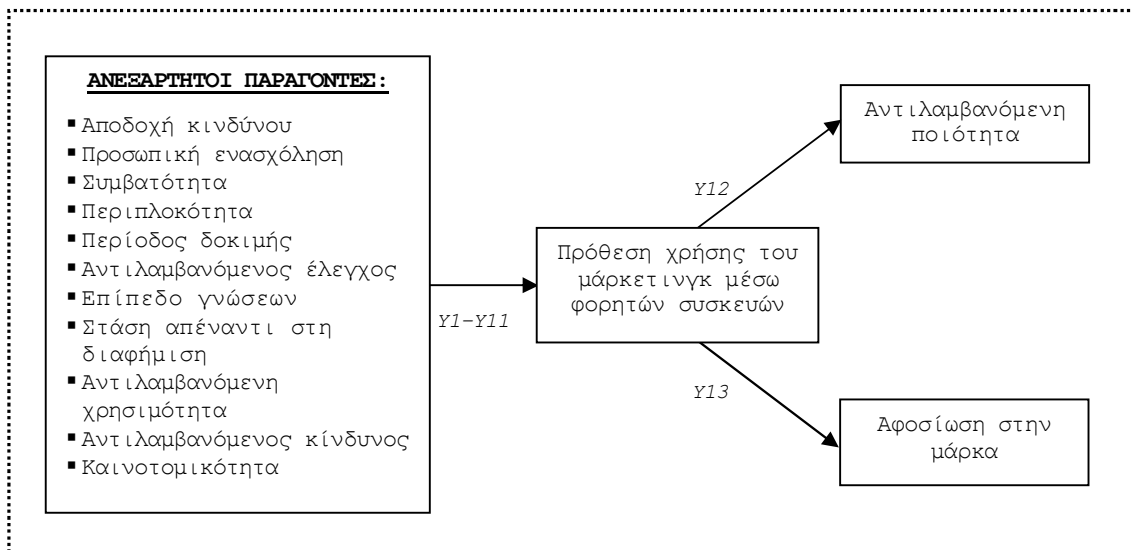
ΑΝΕΞΑΡΤΗΤΟΙ ΠΑΡΑΓΟΝΤΕΣ:

- Αποδοχή κινδύνου
- Προσωπική ενασχόληση
- Συμβατότητα
- Περιπλοκότητα
- Περίοδος δοκιμής
- Αντιλαμβανόμενος έλεγχος
- Επίπεδο γνώσεων
- Στάση απέναντι στη διαφήμιση
- Αντιλαμβανόμενη χρησιμότητα
- Αντιλαμβανόμενος κίνδυνος
- Καινοτομικότητα

Y1-Y11

Πρόθεση χρήσης του μάρκετινγκ μέσω φορητών συσκευών

Y12

Αντιλαμβανόμενη ποιότητα

Y13

Αφοσίωση στην μάρκα